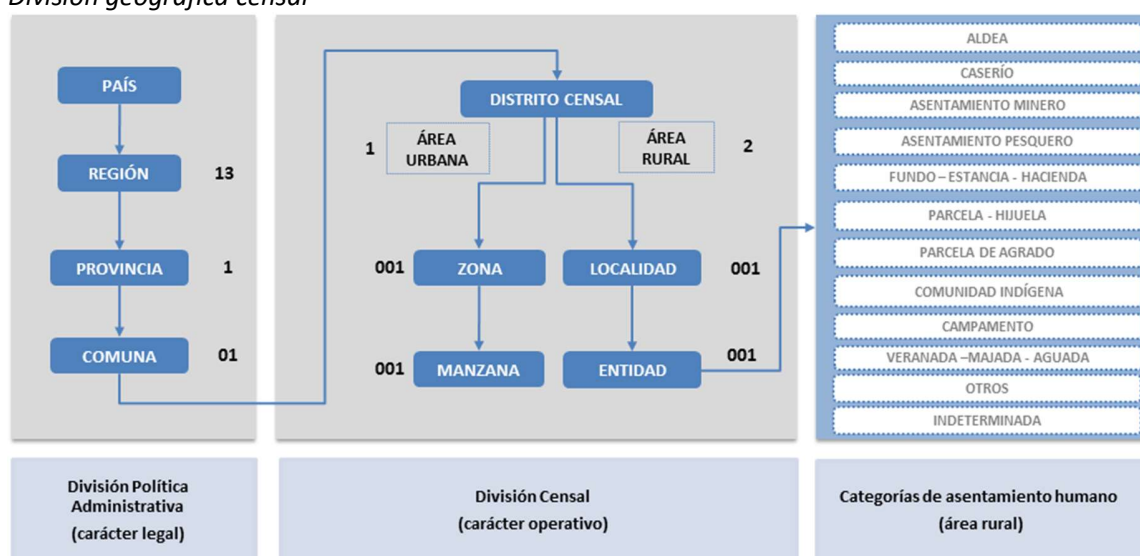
División geográfica censal

PAÍS

REGIÓN 13

PROVINCIA 1

COMUNA 01

DISTRITO CENSAL

1 ÁREA URBANA

ÁREA RURAL 2

001 ZONA

LOCALIDAD 001

001 MANZANA

ENTIDAD 001

ALDEA
CASERÍO
ASENTAMIENTO MINERO
ASENTAMIENTO PESQUERO
FUNDO – ESTANCIA - HACIENDA
PARCELA - HIJUELA
PARCELA DE AGRADO
COMUNIDAD INDÍGENA
CAMPAMENTO
VERANADA –MAJADA - AGUADA
OTROS
INDETERMINADA

División Política Administrativa (carácter legal)

División Censal (carácter operativo)

Categorías de asentamiento humano (área rural)